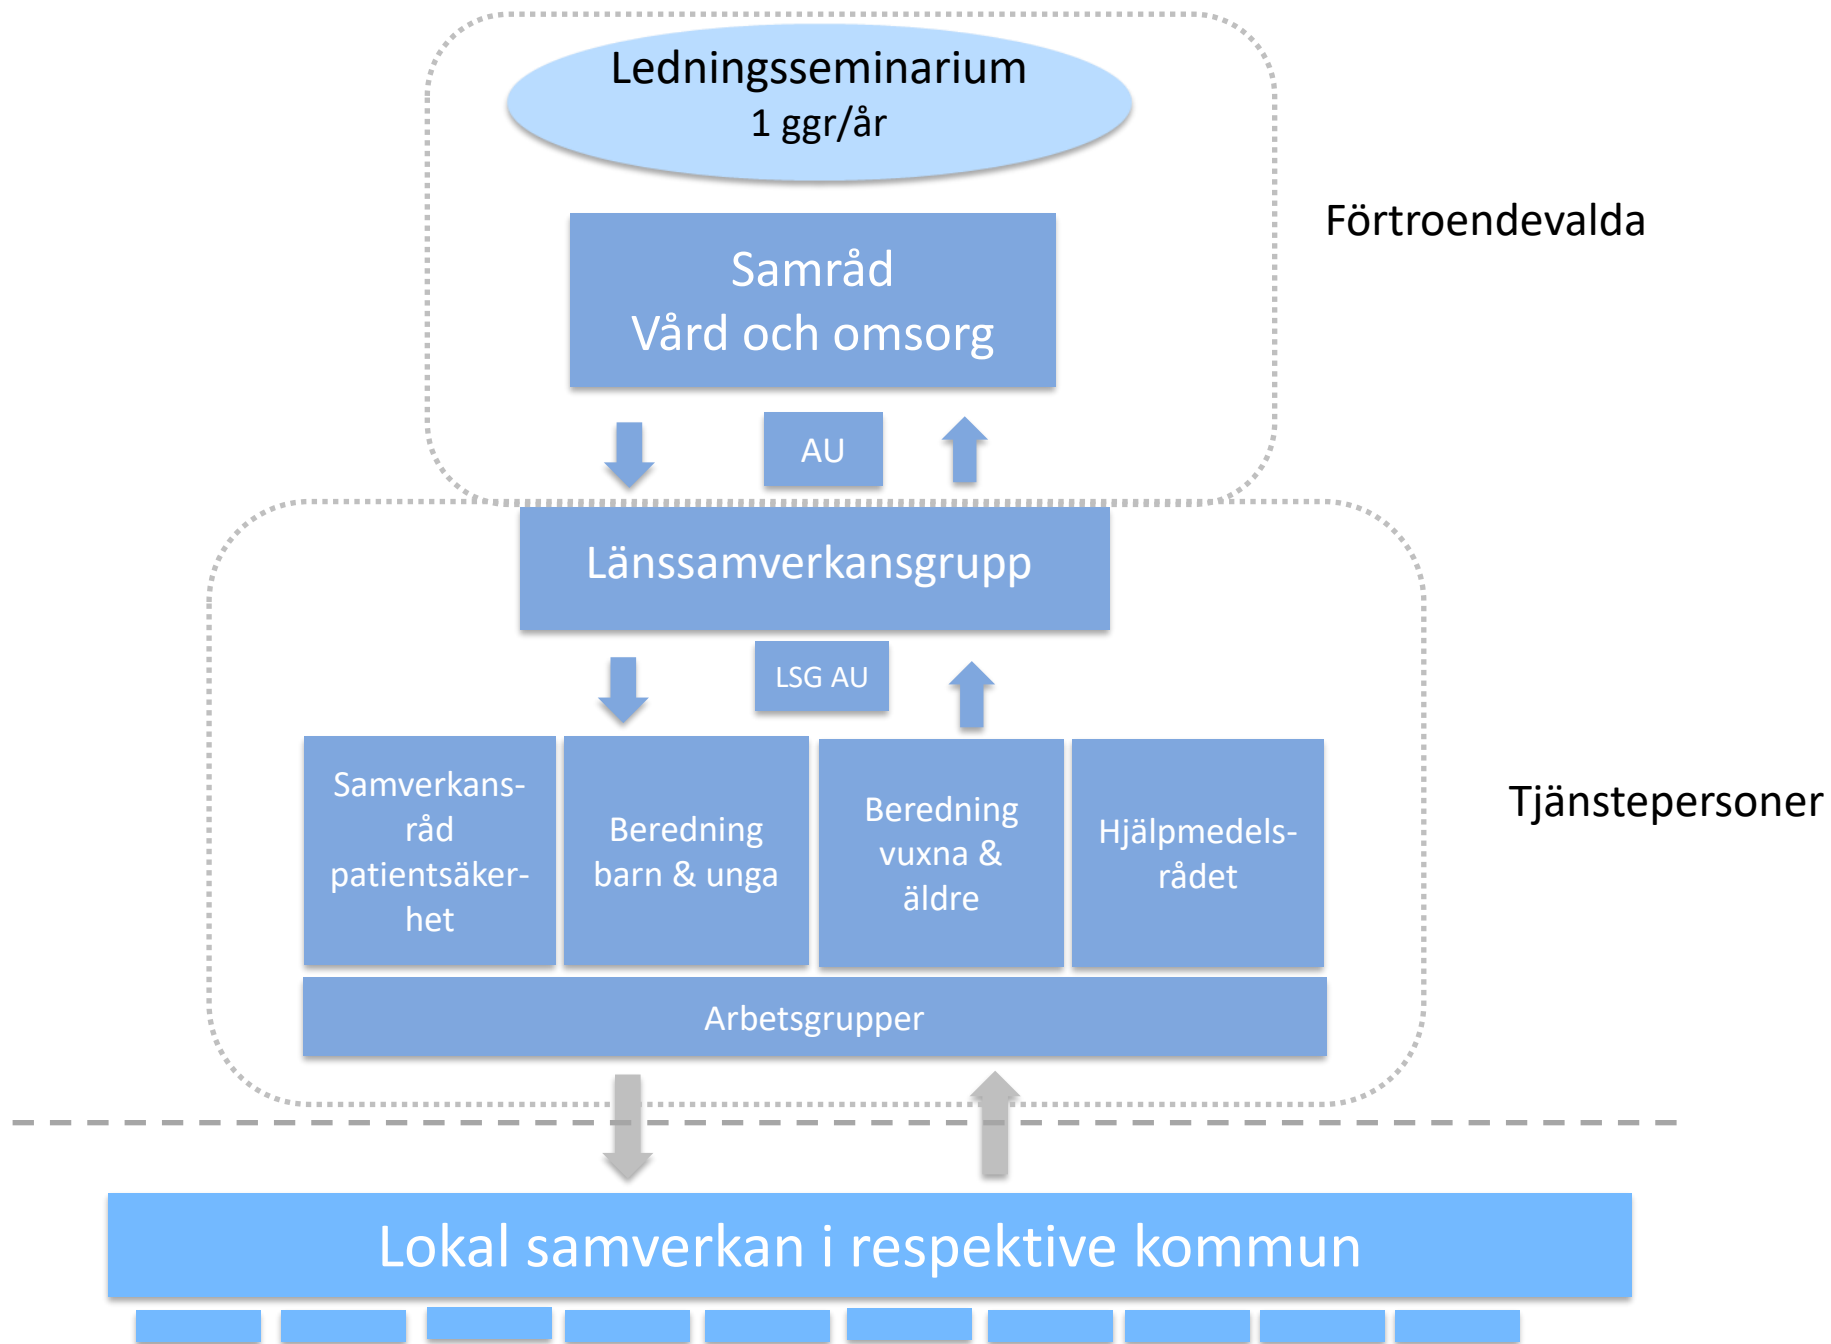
Ledningsseminarium
1 ggr/år

Förtroendevalda

Samråd
Vård och omsorg

AU

Länssamverkansgrupp

LSG AU

Samverkansråd patientsäkerhet

Beredning barn & unga

Beredning vuxna & äldre

Hjälpmedelsrådet

Tjänstepersoner

Arbetsgrupper

Lokal samverkan i respektive kommun